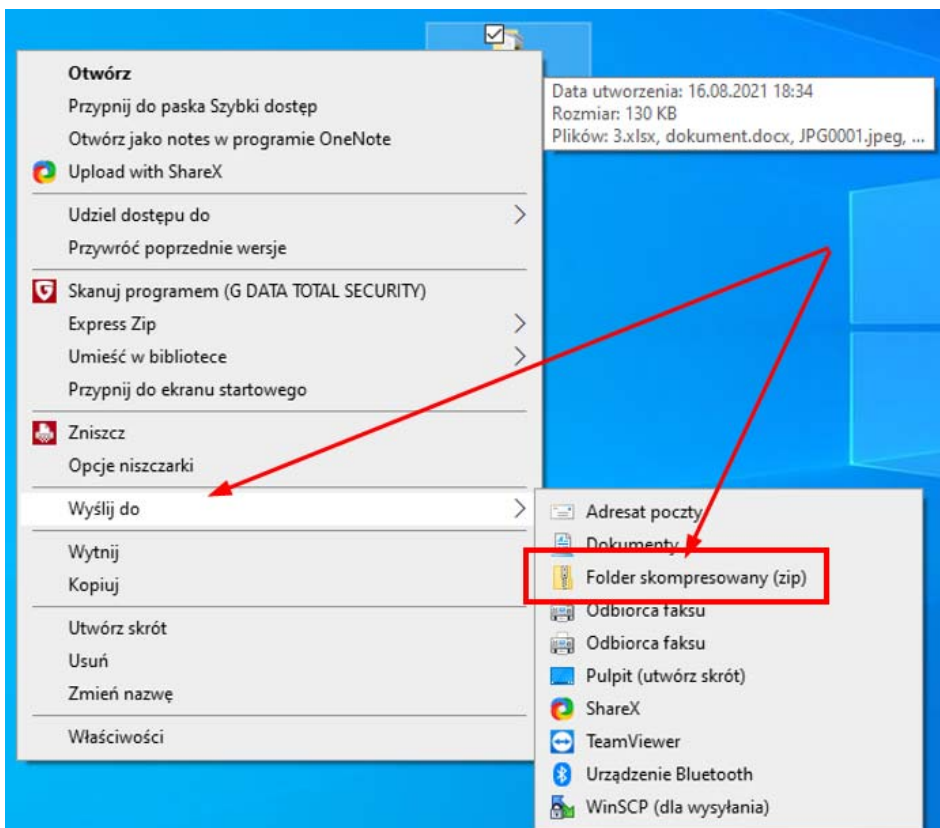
Otwórz
Przypnij do paska Szybki dostęp
Otwórz jako notes w programie OneNote
Upload with ShareX
Udziel dostępu do
Przywróć poprzednie wersje
Skanuj programem (G DATA TOTAL SECURITY)
Express Zip
Umieść w bibliotece
Przypnij do ekranu startowego
Zniszcz
Opcje niszczarki
Wyślij do
Wytnij
Kopiuj
Utwórz skrót
Usuń
Zmień nazwę
Właściwości

Data utworzenia: 16.08.2021 18:34
Rozmiar: 130 KB
Plików: 3.xlsx, dokument.docx, JPG0001.jpeg, ...

Adresat poczty
Dokumenty
Folder skompresowany (zip)
Odbiorca faksu
Odbiorca faksu
Pulpit (utwórz skrót)
ShareX
TeamViewer
Urządzenie Bluetooth
WinSCP (dla wysyłania)